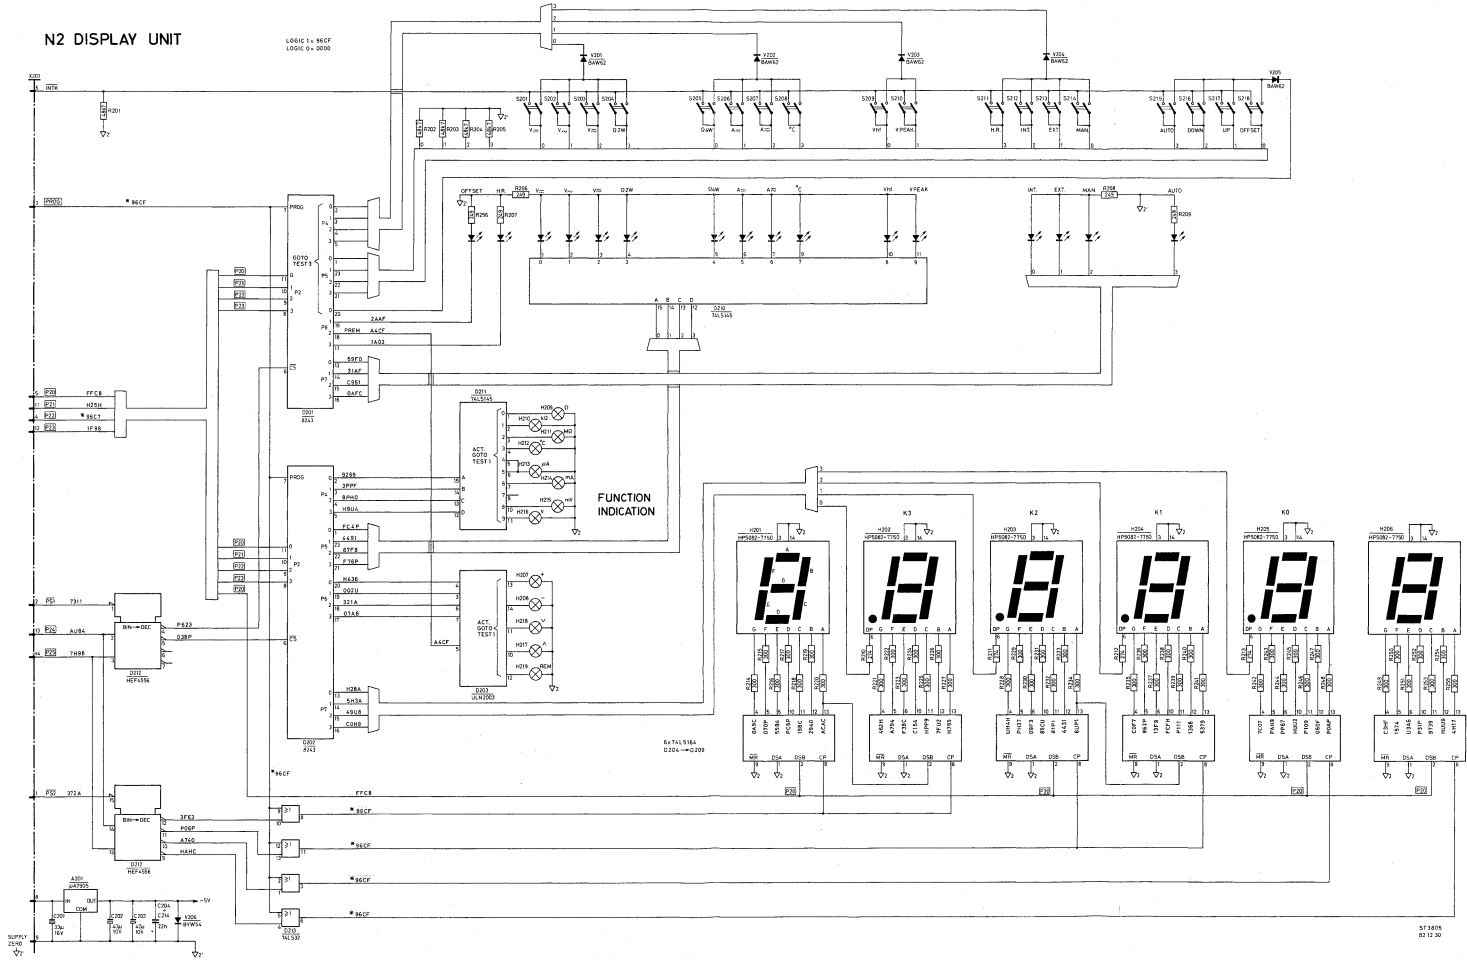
N2 DISPLAY UNIT

LOGIC 1 = 96CF
LOGIC 0 = 0000

X201
INTK
R201
PROG
*96CF
P20
P21
P22
P23
P20
P21
P22
P23
FFC8
H25H
*96C7
1F98
P5
P4
P6
P5
7311
AU84
7H98
372A

V201 BAW62
V202 BAW62
V203 BAW62
V204 BAW62
V205 BAW62

S201 S202 S203 S204 S205 S206 S207 S208 S209 S210 S211 S212 S213 S214 S215 S216 S217 S218
V= V~ V= Ω2W ΩAW A= A~ °C Vhf V.PEAK H.R. INT. EXT. MAN. AUTO DOWN UP OFFSET

R202 R203 R204 R205

OFFSET H.R. R206 V= V~ V= Ω2W ΩAW A= A~ °C Vhf V.PEAK
R256 R207
INT. EXT. MAN. R208 AUTO R209

D210 74LS145

PROG
GOTO TEST 3
P4 P5 P2 P6 P7
2AAF
PREM
A4CF
1A02
50F0
21AF
C951
0AFC
D201 8243

D211 74LS145
ACT. GOTO TEST 1
H209 Ω H210 kΩ H211 MΩ H212 °C H213 μA H214 mA H215 mV H216 V

FUNCTION INDICATION

PROG
9269
3PPF
8PH0
H9U4
FC4P
4491
87F8
F78P
H638
002U
321A
D7A6
H28A
5H3A
49U8
C0H9
D202 8243

P623
03BP
D212 HEF4556
BIN→DEC

ACT. GOTO TEST 1
H207 A H208 ~ H218 H217 A H219 REM
D203 ULN2003

6x 74LS164
D204 → D209

K3 K2 K1 K0
H201 HP5082-7750
H202 HP5082-7750
H203 HP5082-7750
H204 HP5082-7750
H205 HP5082-7750
H206 HP5082-7750

0A5C D70P 5596 PC5P 19BC 2540 ACAC
462H A794 F36C C154 H9P9 7F02 H735
UH4H PH37 09F3 85C0 81P1 6431 82PH
C8F7 863P 13F9 FCFH P111 1368 5379
7C07 PA49 PP87 H8U2 P109 050F P0AP
C9HF 1574 U346 P31P 9739 H0U9 4H17

MR DSA DSB CP
P20 P20 P20 P20

*96CF
BIN→DEC
3F63
P06P
A740
HAHC
D212 HEF4556
FFC8
*96CF
*96CF
*96CF
*96CF
D213 74LS32

A201 μA7905
IN OUT COM
C201 33μ 16V
C202 47μ 10V
C203 47μ 10V
C204 C214 22n
V206 BYW54
-5V
SUPPLY ZERO

ST 3805
82 12 30